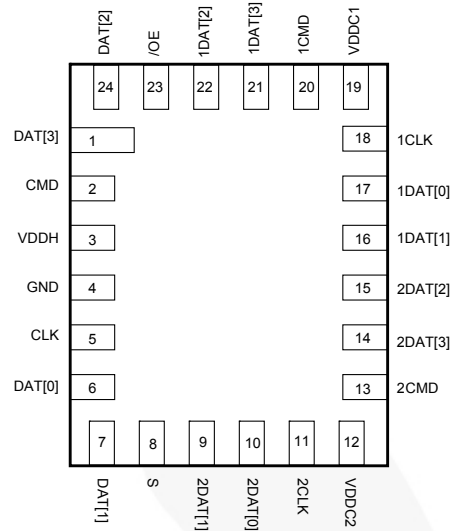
DAT[2]
/OE
1DAT[2]
1DAT[3]
1CMD
VDDC1

24
23
22
21
20
19

DAT[3] 1
CMD 2
VDDH 3
GND 4
CLK 5
DAT[0] 6

18 1CLK
17 1DAT[0]
16 1DAT[1]
15 2DAT[2]
14 2DAT[3]
13 2CMD

7
8
9
10
11
12

DAT[1]
S
2DAT[1]
2DAT[0]
2CLK
VDDC2